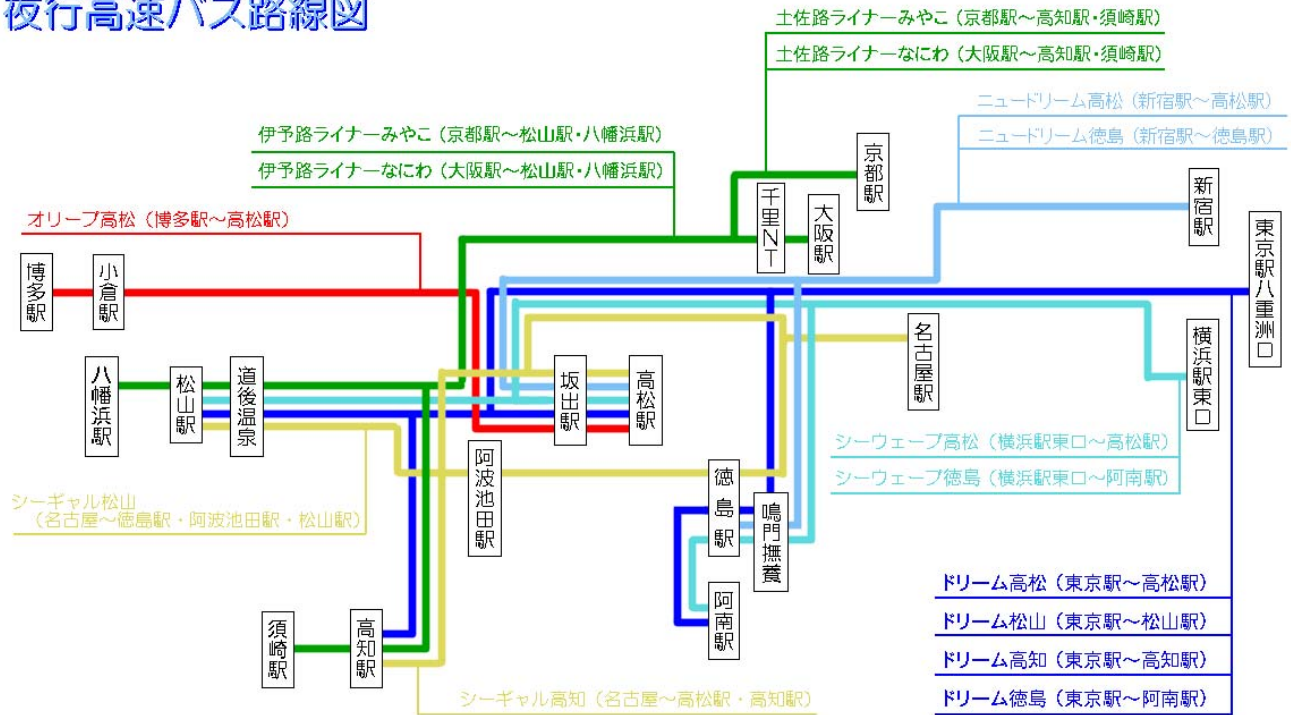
夜行高速バス路線図

土佐路ライナーみやこ（京都駅～高知駅・須崎駅）
土佐路ライナーなにわ（大阪駅～高知駅・須崎駅）

ニュードリーム高松（新宿駅～高松駅）
ニュードリーム徳島（新宿駅～徳島駅）

伊予路ライナーみやこ（京都駅～松山駅・八幡浜駅）
伊予路ライナーなにわ（大阪駅～松山駅・八幡浜駅）

オリーブ高松（博多駅～高松駅）

京都駅
千里NT
大阪駅
新宿駅
東京駅八重洲口
博多駅
小倉駅
名古屋駅
横浜駅東口
八幡浜駅
松山駅
道後温泉
坂出駅
高松駅
阿波池田駅
徳島駅
鳴門撫養
阿南駅
須崎駅
高知駅

シーウェーブ高松（横浜駅東口～高松駅）
シーウェーブ徳島（横浜駅東口～阿南駅）

シーギャル松山
（名古屋～徳島駅・阿波池田駅・松山駅）

ドリーム高松（東京駅～高松駅）
ドリーム松山（東京駅～松山駅）
ドリーム高知（東京駅～高知駅）
ドリーム徳島（東京駅～阿南駅）

シーギャル高知（名古屋～高松駅・高知駅）